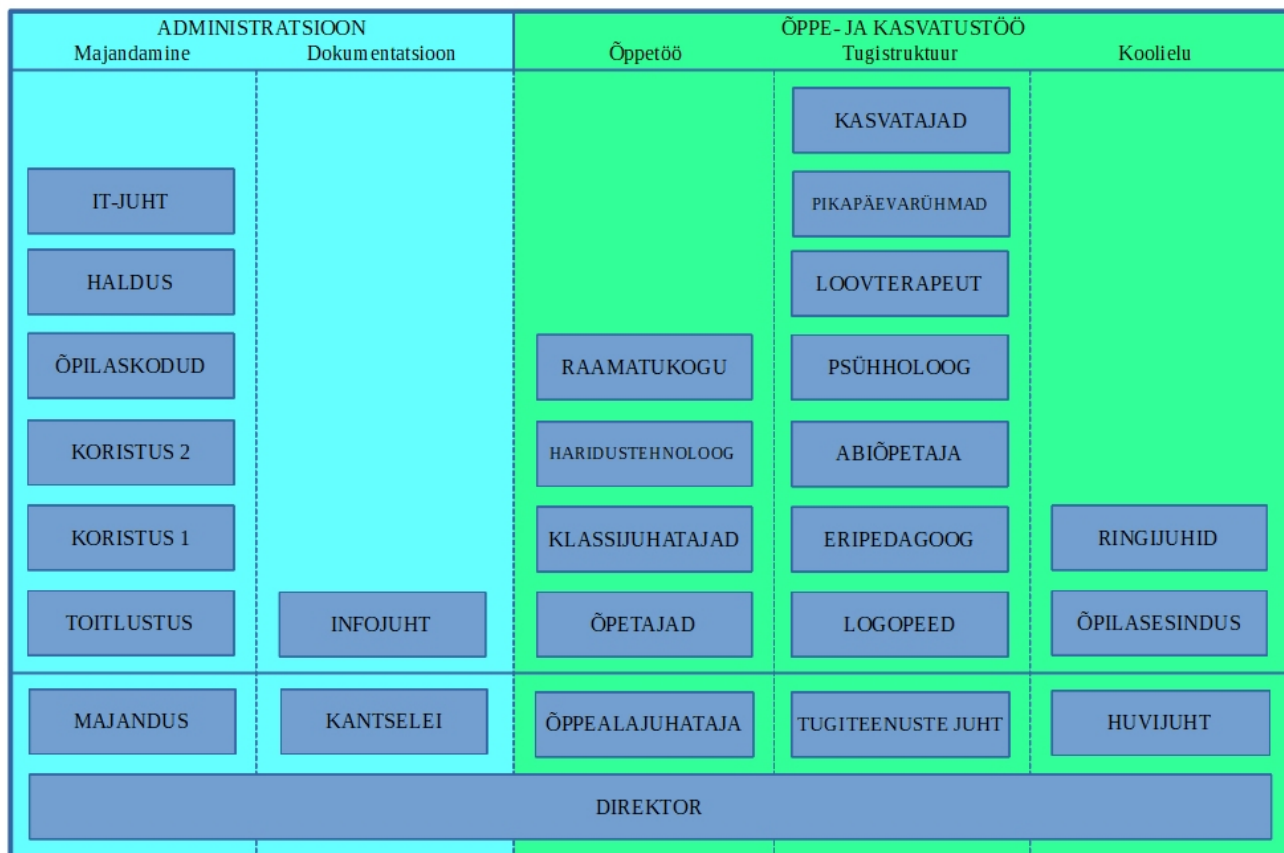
ADMINISTRATSIOON
Majandamine | Dokumentatsioon

ÕPPE- JA KASVATUSTÖÖ
Õppetöö | Tugistruktuur | Koolielu

KASVATAJAD

IT-JUHT

PIKAPÄEVARÜHMAD

HALDUS

LOOVTERAPEUT

ÕPILASKODUD

RAAMATUKOGU

PSÜHHOLOOG

KORISTUS 2

HARIDUSTEHNOLOOG

ABIÕPETAJA

KORISTUS 1

KLASSIJUHATAJAD

ERIPEDAGOOG

RINGIJUHID

TOITLUSTUS

INFOJUHT

ÕPETAJAD

LOGOPEED

ÕPILASESINDUS

MAJANDUS

KANTSELEI

ÕPPEALAJUHATAJA

TUGITEENUSTE JUHT

HUVIJUHT

DIREKTOR